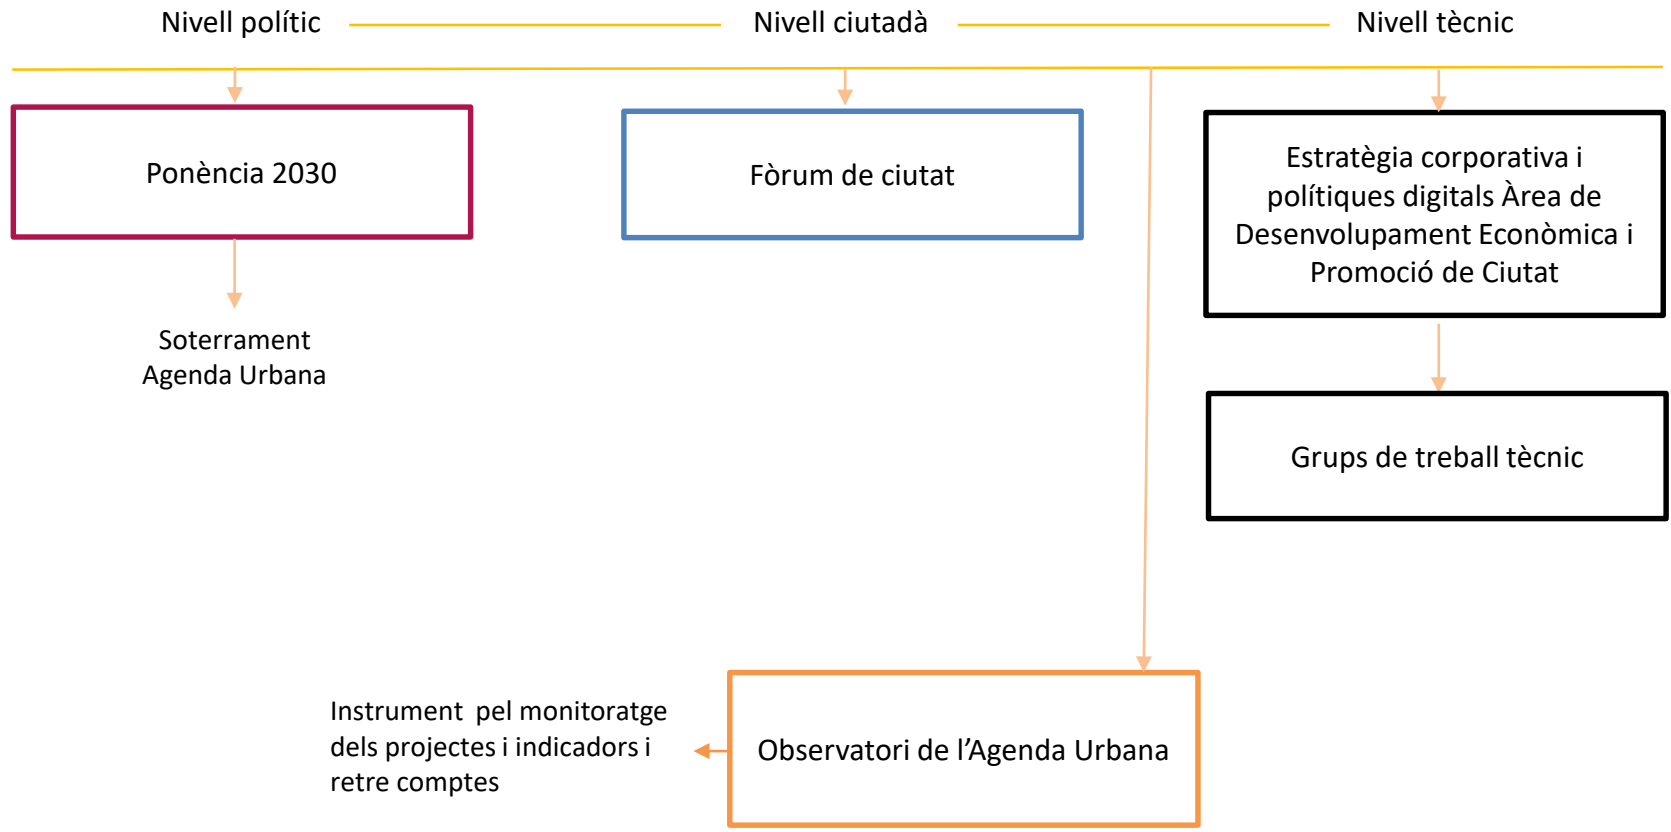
Nivell polític

Nivell ciutadà

Nivell tècnic

Ponència 2030

Fòrum de ciutat

Estratègia corporativa i polítiques digitals Àrea de Desenvolupament Econòmica i Promoció de Ciutat

Soterrament Agenda Urbana

Grups de treball tècnic

Instrument pel monitoratge dels projectes i indicadors i retre comptes

Observatori de l'Agenda Urbana